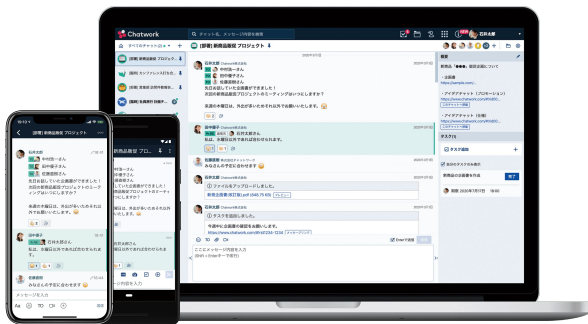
Chatwork

チャット名、メッセージ内容を検索

石井太郎

すべてのチャット

[部署] 新商品開発 プロジェクト

[部署] 新商品開発 プロジェクト

[部署] 新商品開発 プロ...

石井太郎

中村由一さん

田中優子さん

佐藤直樹さん

先日お話していた企画書ができました！

次回の新商品開発プロジェクトのミーティングはいつにしましょうか？

来週の木曜日は、外出が多いのでそれ以外でお願いいたします。

田中優子

石井太郎さん

私は、金曜日以外であれば対応可能です。

佐藤直樹

ファイルをアップロードしました。

タスクを追加しました。

今週中に企画書の確認をお願いします。

http://www.chatwork.com

概要

新商品「●●●」案件詳細について

・企画書

https://sample.com/...

・アイデアシート（プロモーション）

・アイデアシート（全般）

タスク

タスク追加

新商品の企画書を作成

完了

ここにメッセージ内容を入力

Enterで送信

送信

メッセージを入力

12:17

みなさんの予定に合わせます